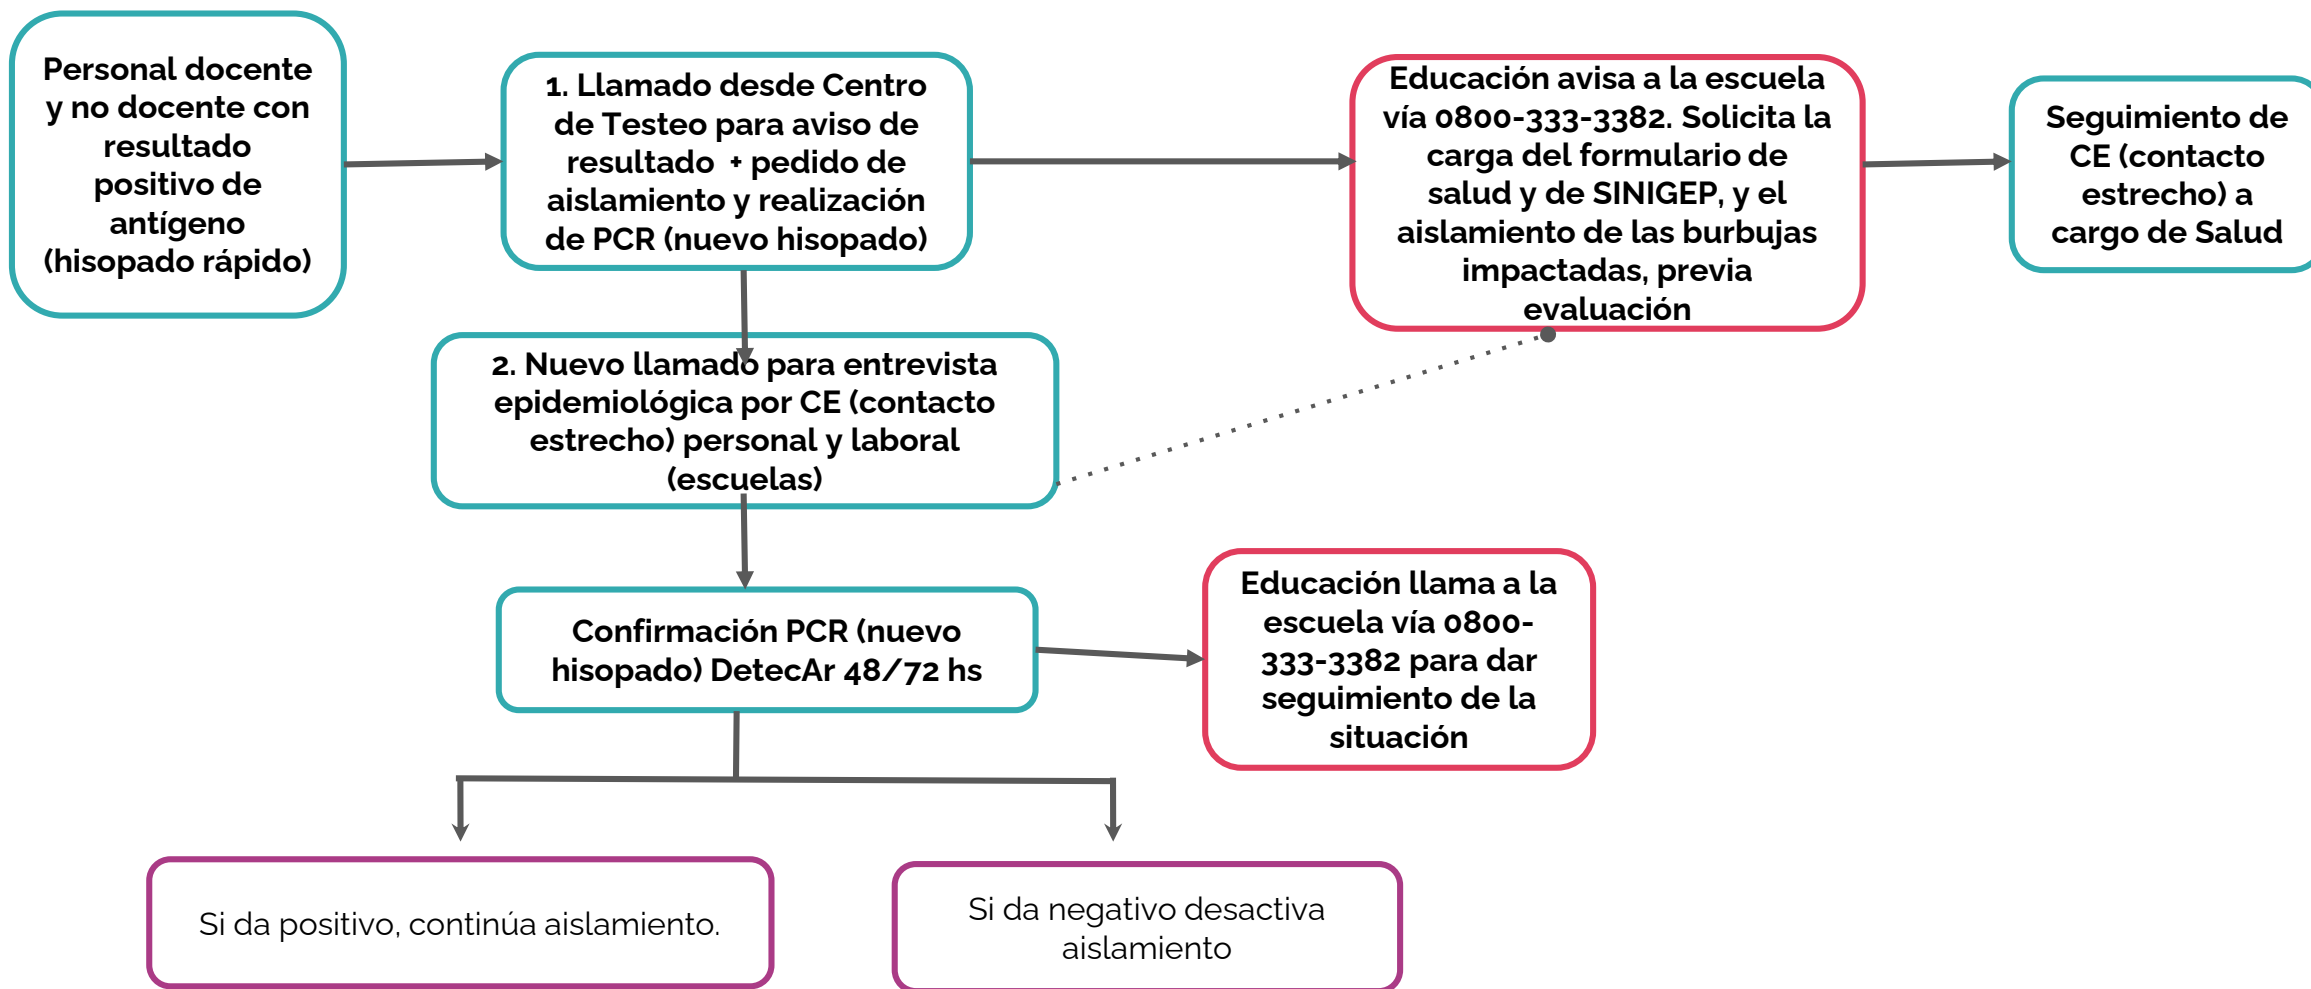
Personal docente y no docente con resultado positivo de antígeno (hisopado rápido)

1. Llamado desde Centro de Testeo para aviso de resultado + pedido de aislamiento y realización de PCR (nuevo hisopado)

Educación avisa a la escuela vía 0800-333-3382. Solicita la carga del formulario de salud y de SINIGEP, y el aislamiento de las burbujas impactadas, previa evaluación

Seguimiento de CE (contacto estrecho) a cargo de Salud

2. Nuevo llamado para entrevista epidemiológica por CE (contacto estrecho) personal y laboral (escuelas)

Confirmación PCR (nuevo hisopado) DetecAr 48/72 hs

Educación llama a la escuela vía 0800-333-3382 para dar seguimiento de la situación

Si da positivo, continúa aislamiento.

Si da negativo desactiva aislamiento